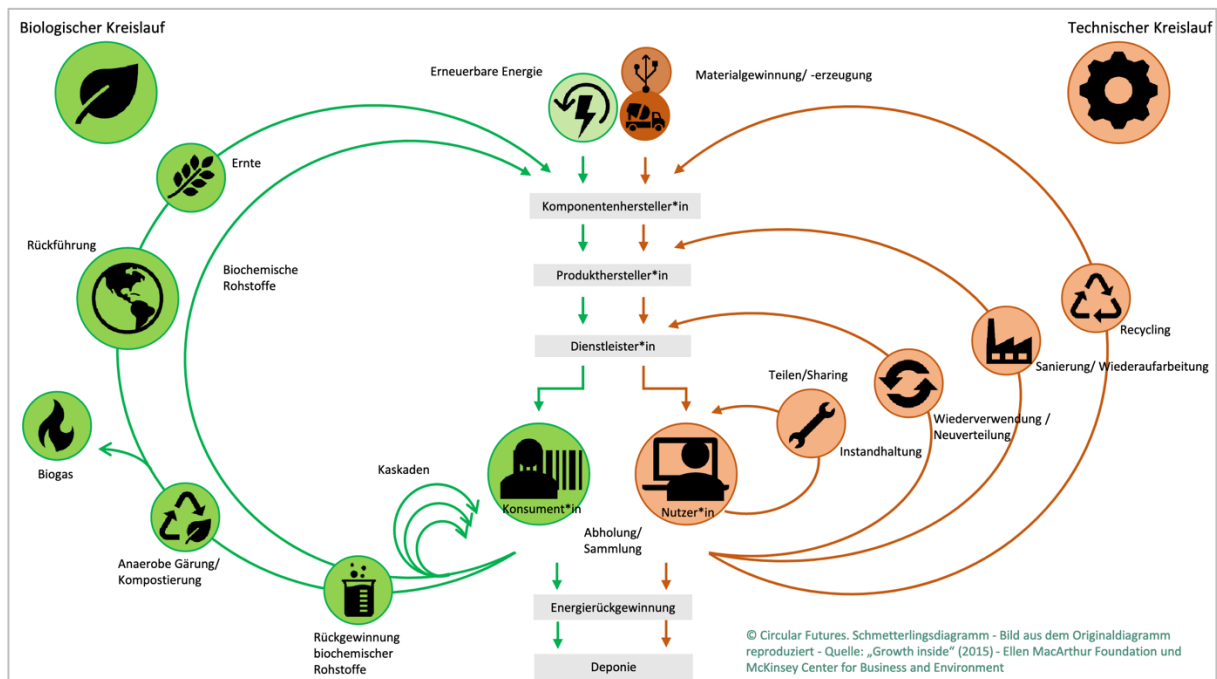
Biologischer Kreislauf

Technischer Kreislauf

Erneuerbare Energie

Materialgewinnung/ -erzeugung

Ernte

Komponentenhersteller*in

Rückführung

Biochemische Rohstoffe

Produkthersteller*in

Recycling

Dienstleister*in

Sanierung/ Wiederaufarbeitung

Teilen/Sharing

Wiederverwendung / Neuverteilung

Instandhaltung

Biogas

Kaskaden

Konsument*in

Nutzer*in

Abholung/ Sammlung

Anaerobe Gärung/ Kompostierung

Energierückgewinnung

Rückgewinnung biochemischer Rohstoffe

Deponie

© Circular Futures. Schmetterlingsdiagramm - Bild aus dem Originaldiagramm reproduziert - Quelle: „Growth inside" (2015) - Ellen MacArthur Foundation und McKinsey Center for Business and Environment